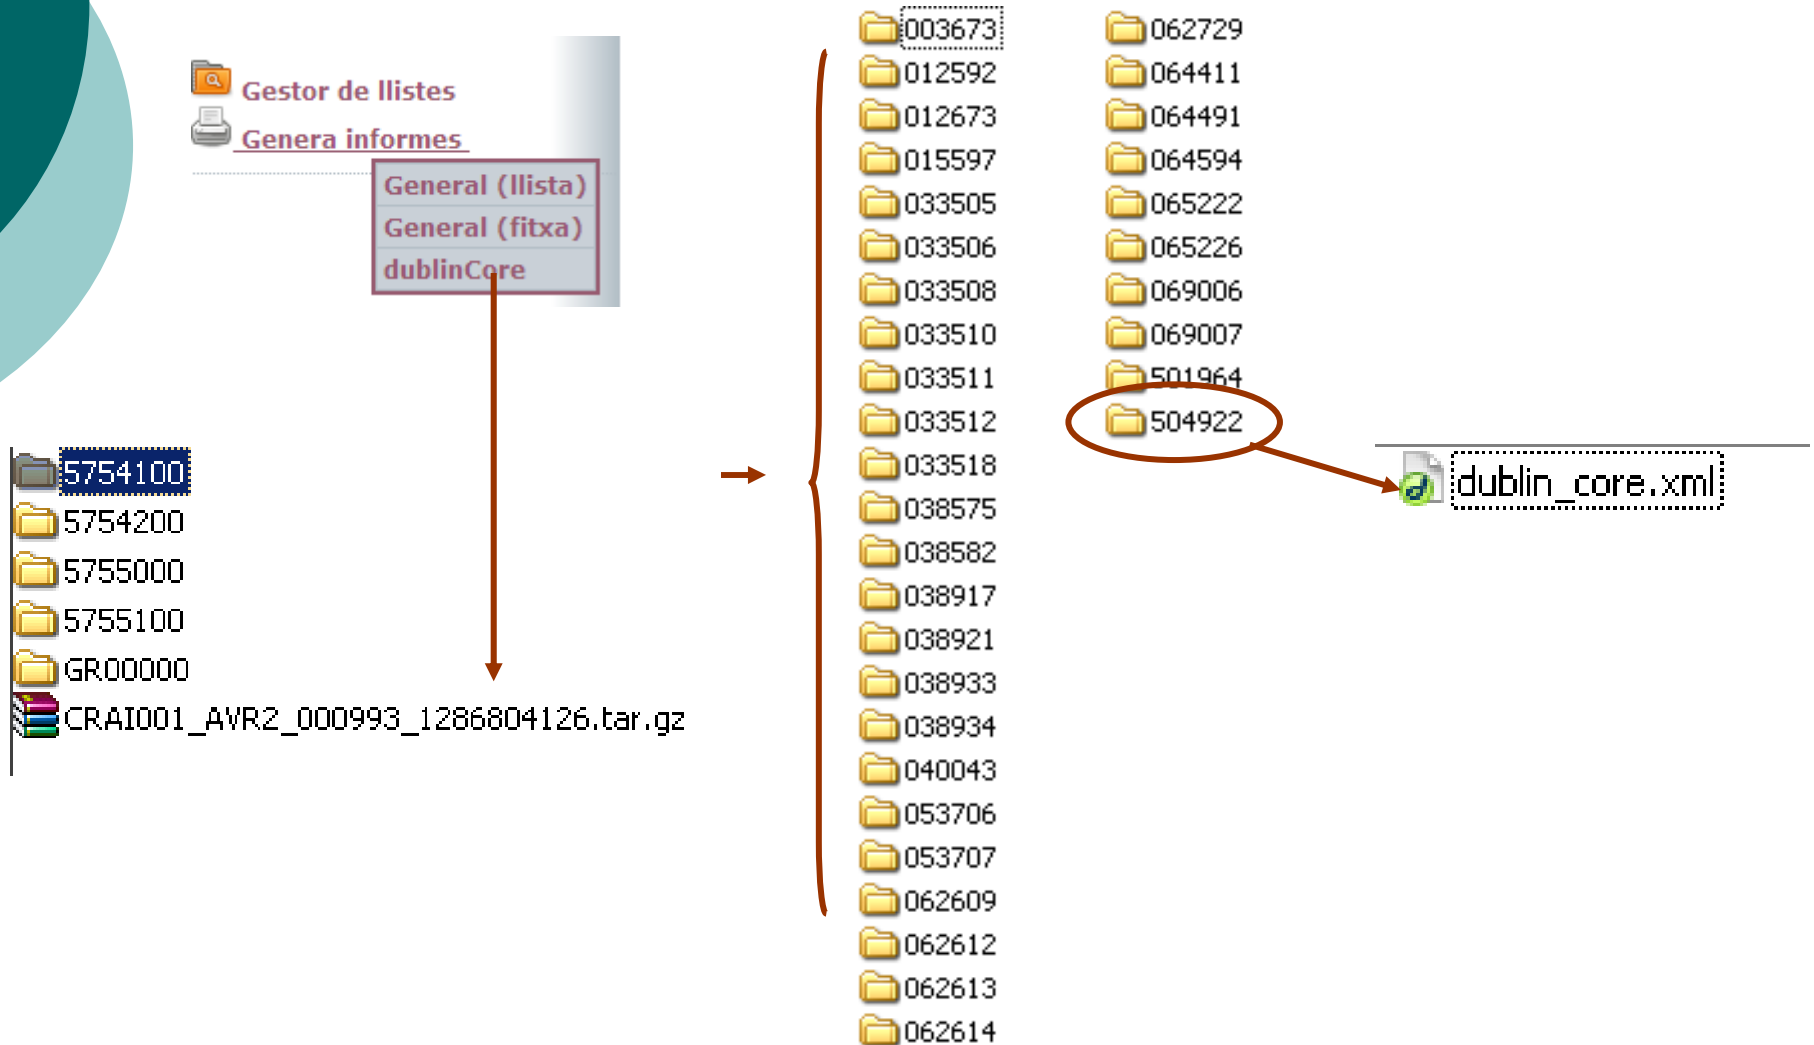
Gestor de llistes
Genera informes
General (llista)
General (fitxa)
dublinCore

5754100
5754200
5755000
5755100
GR00000
CRAI001_AVR2_000993_1286804126.tar.gz

003673
012592
012673
015597
033505
033506
033508
033510
033511
033512
033518
038575
038582
038917
038921
038933
038934
040043
053706
053707
062609
062612
062613
062614

062729
064411
064491
064594
065222
065226
069006
069007
501964
504922

dublin_core.xml